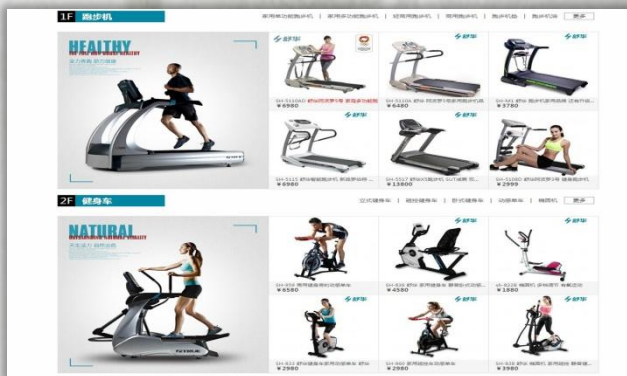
1F 跑步机

家用单功能跑步机 | 家用多功能跑步机 | 轻商用跑步机 | 商用跑步机 | 跑步机垫 | 跑步机油 更多

HEALTHY

SH-5100AD 舒华跑步机 家用多功能
¥6980

SH-5100A 舒华 跑步机
¥6480

SH-M1 舒华 跑步机
¥3780

SH-5115 舒华智能跑步机
¥6980

SH-5517 舒华跑步机
¥13800

SH-5108D 舒华跑步机
¥2999

2F 健身车

立式健身车 | 磁控健身车 | 卧式健身车 | 动感单车 | 椭圆机 更多

NATURAL

SH-858 舒华 健身车
¥6580

SH-B8 舒华 家用健身车
¥4580

SH-8228 舒华 椭圆机
¥1880

SH-833 舒华健身车
¥2980

SH-962 舒华 动感单车
¥2980

SH-839 舒华 椭圆机
¥3980